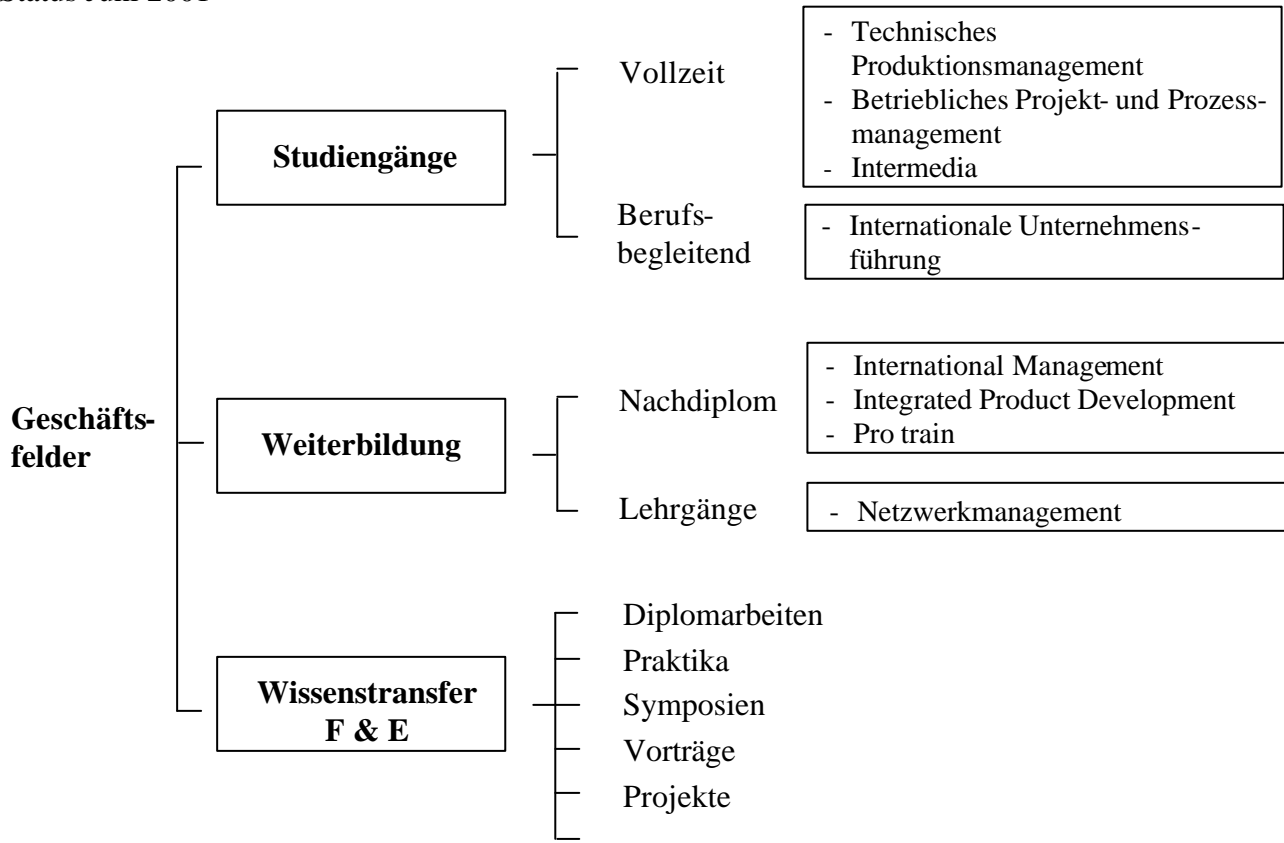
Status Juni 2001

Geschäftsfelder

Studiengänge

Vollzeit

- Technisches Produktionsmanagement
- Betriebliches Projekt- und Prozessmanagement
- Intermedia

Berufsbegleitend

- Internationale Unternehmensführung

Weiterbildung

Nachdiplom

- International Management
- Integrated Product Development
- Pro train

Lehrgänge

- Netzwerkmanagement

Wissenstransfer F & E

Diplomarbeiten
Praktika
Symposien
Vorträge
Projekte